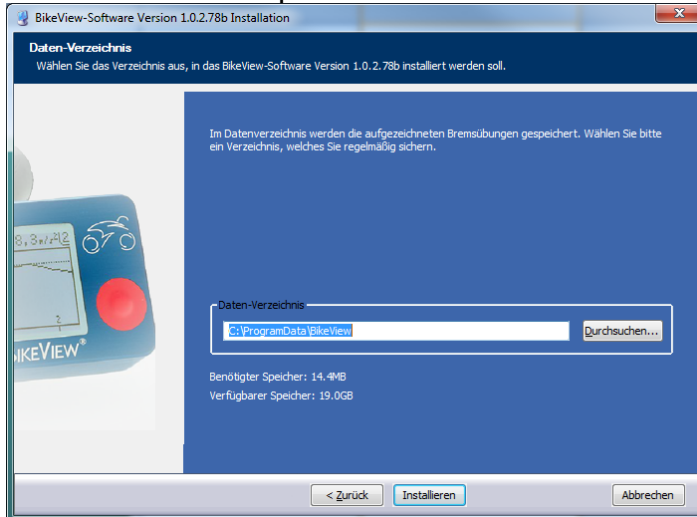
BikeView-Software Version 1.0.2.78b Installation

Daten-Verzeichnis
Wählen Sie das Verzeichnis aus, in das BikeView-Software Version 1.0.2.78b installiert werden soll.

Im Datenverzeichnis werden die aufgezeichneten Bremsübungen gespeichert. Wählen Sie bitte ein Verzeichnis, welches Sie regelmäßig sichern.

8.3m/s2

BIKEVIEW®

Daten-Verzeichnis
C:\ProgramData\BikeView
Durchsuchen...

Benötigter Speicher: 14.4MB
Verfügbarer Speicher: 19.0GB

< Zurück
Installieren
Abbrechen